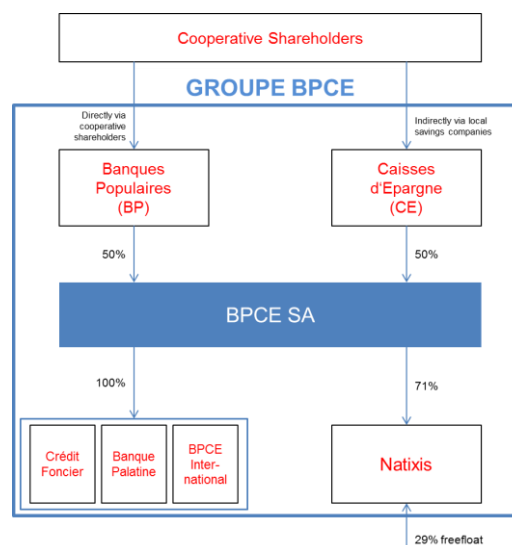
Cooperative Shareholders

GROUPE BPCE

Directly via cooperative shareholders

Indirectly via local savings companies

Banques Populaires (BP)

Caisses d'Epargne (CE)

50%

50%

BPCE SA

100%

71%

Crédit Foncier

Banque Palatine

BPCE International

Natixis

29% freefloat